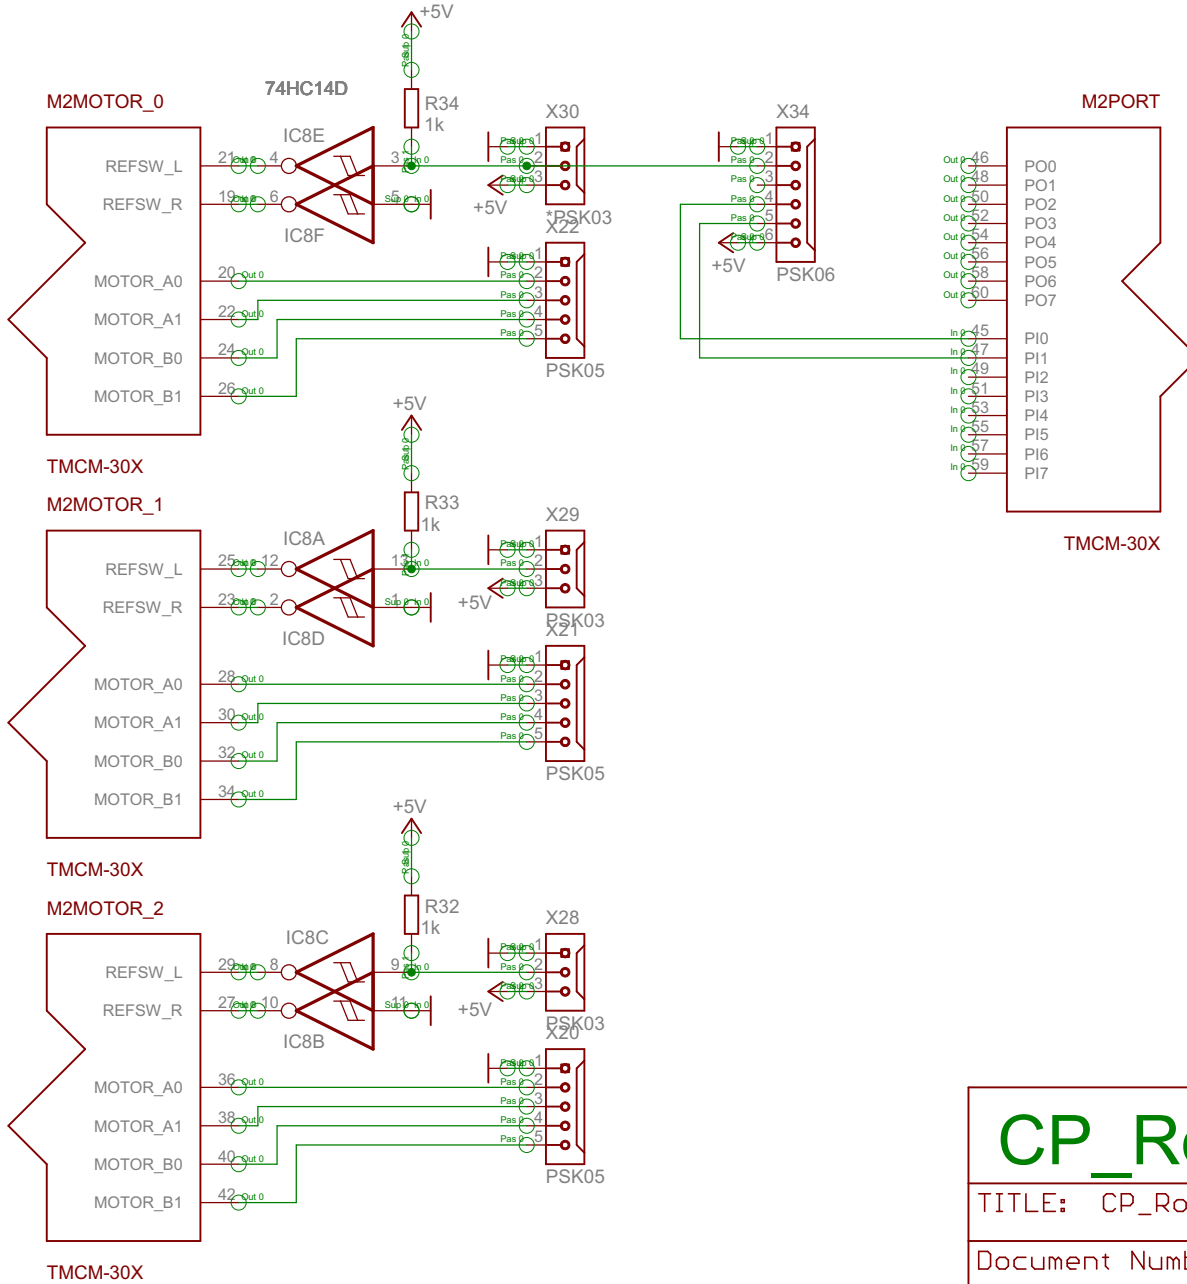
+5V
74HC14D
M2MOTOR_0
R34
1k
X30
X34
M2PORT
IC8E
REFSW_L
21
4
3
1
2
3
1
2
3
4
5
6
46
PO0
48
PO1
50
PO2
52
PO3
54
PO4
56
PO5
58
PO6
60
PO7
REFSW_R
19
6
5
+5V
*PSK03
X22
IC8F
+5V
PSK06
MOTOR_A0
20
1
2
3
4
5
MOTOR_A1
22
MOTOR_B0
24
MOTOR_B1
26
PSK05
45
PI0
47
PI1
49
PI2
51
PI3
53
PI4
55
PI5
57
PI6
59
PI7
TMCM-30X
TMCM-30X
M2MOTOR_1
+5V
R33
1k
X29
IC8A
REFSW_L
25
12
13
1
2
3
REFSW_R
23
2
1
+5V
PSK03
X21
IC8D
MOTOR_A0
28
1
2
3
4
5
MOTOR_A1
30
MOTOR_B0
32
MOTOR_B1
34
PSK05
TMCM-30X
M2MOTOR_2
+5V
R32
1k
X28
IC8C
REFSW_L
29
8
9
1
2
3
REFSW_R
27
10
11
+5V
PSK03
X20
IC8B
MOTOR_A0
36
1
2
3
4
5
MOTOR_A1
38
MOTOR_B0
40
MOTOR_B1
42
PSK05
TMCM-30X
CP_R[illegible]
TITLE: CP_Ro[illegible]
Document Numb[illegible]